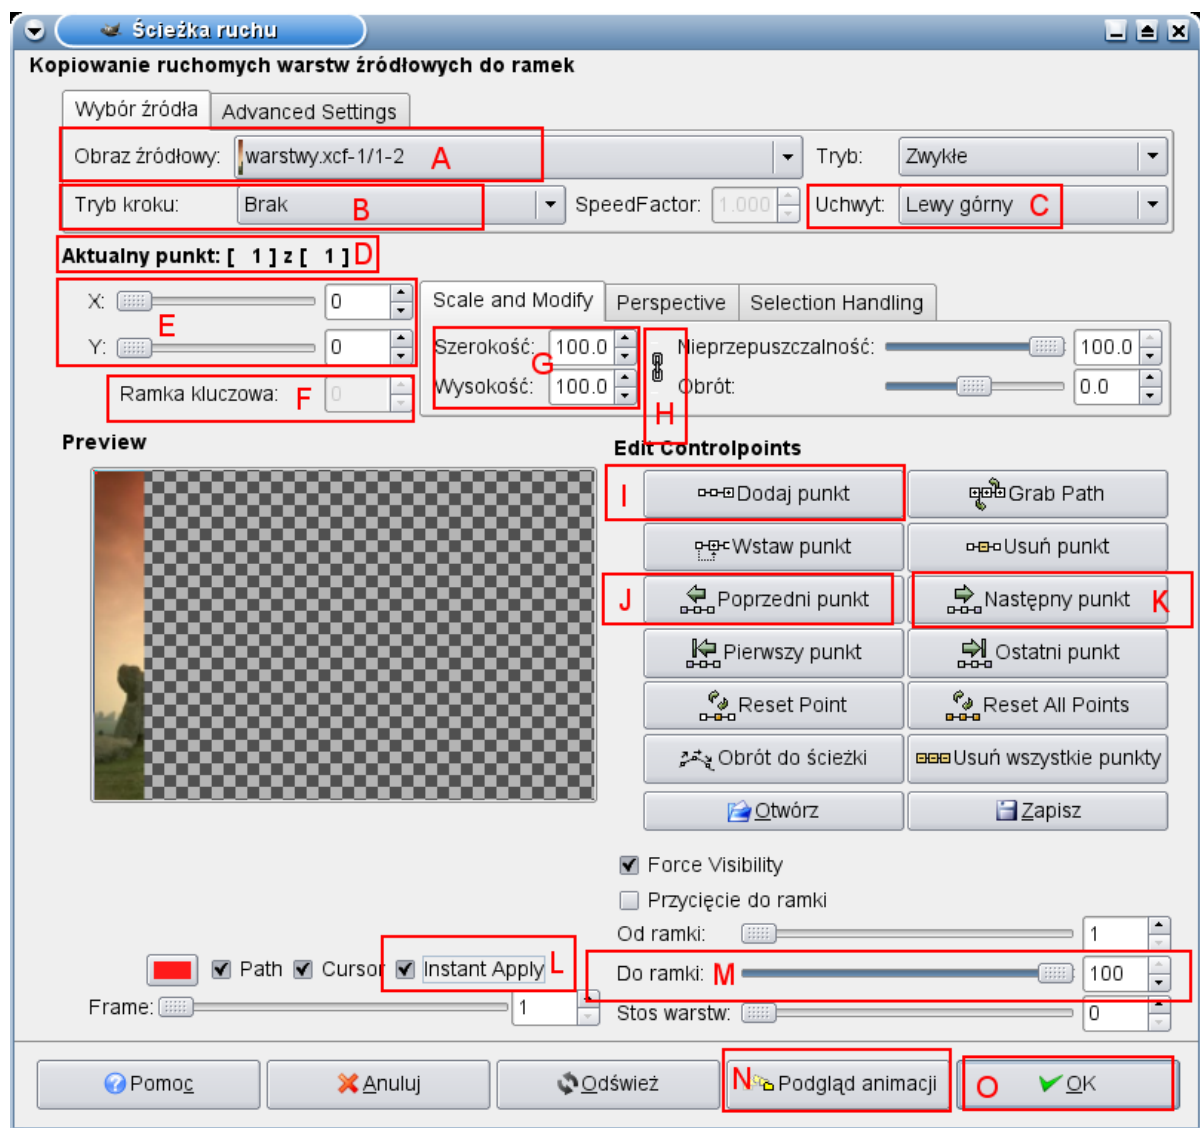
Ścieżka ruchu

Kopiowanie ruchomych warstw źródłowych do ramek

Wybór źródła | Advanced Settings

Obraz źródłowy: warstwy.xcf-1/1-2 A
Tryb: Zwykłe

Tryb kroku: Brak B
SpeedFactor: 1.000
Uchwyt: Lewy górny C

Aktualny punkt: [ 1 ] z [ 1 ] D

X: 0
Y: 0
E

Ramka kluczowa: 0 F

Scale and Modify | Perspective | Selection Handling

Szerokość: 100.0 G
Wysokość: 100.0
H
Nieprzepuszczalność: 100.0
Obrót: 0.0

Preview

Edit Controlpoints

I Dodaj punkt
Grab Path
Wstaw punkt
Usuń punkt
J Poprzedni punkt
Następny punkt K
Pierwszy punkt
Ostatni punkt
Reset Point
Reset All Points
Obrót do ścieżki
Usuń wszystkie punkty
Otwórz
Zapisz

Force Visibility
Przycięcie do ramki
Od ramki: 1
Do ramki: M 100
Stos warstw: 0

Path Cursor Instant Apply L
Frame: 1

Pomoc
Anuluj
Odśwież
N Podgląd animacji
O OK